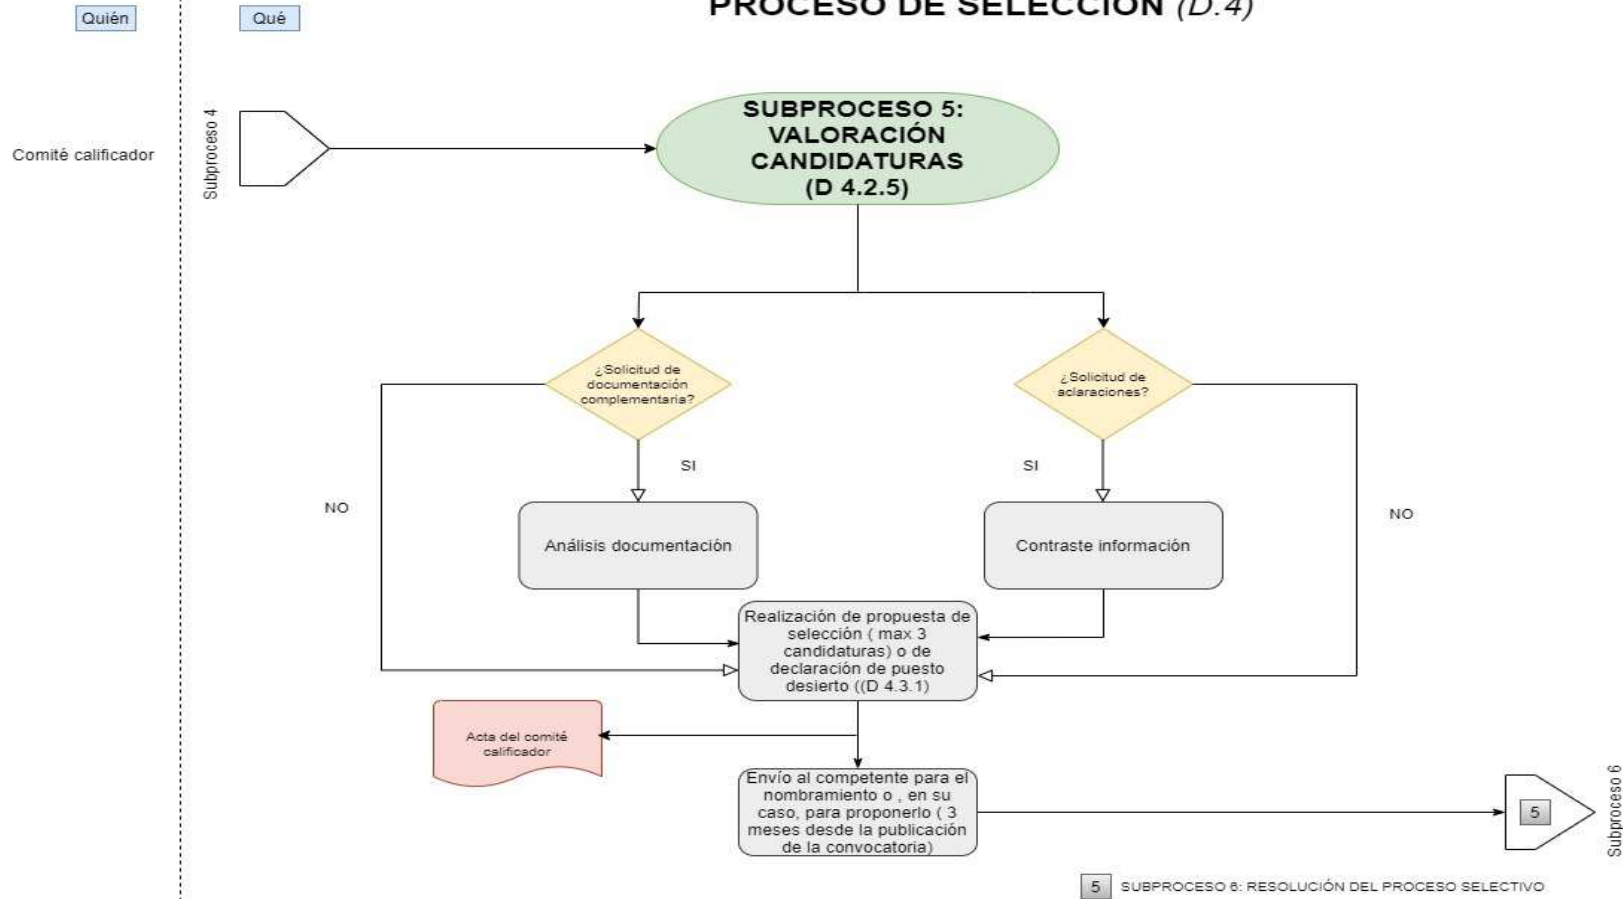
Quién

Qué

PROCESO DE SELECCIÓN (D.4)

Comité calificador

Subproceso 4

SUBPROCESO 5: VALORACIÓN CANDIDATURAS (D 4.2.5)

¿Solicitud de documentación complementaria?

¿Solicitud de aclaraciones?

SI

SI

NO

NO

Análisis documentación

Contraste información

Realización de propuesta de selección ( max 3 candidaturas) o de declaración de puesto desierto ((D 4.3.1)

Acta del comité calificador

Envío al competente para el nombramiento o , en su caso, para proponerlo ( 3 meses desde la publicación de la convocatoria)

5

Subproceso 6

5 SUBPROCESO 6: RESOLUCIÓN DEL PROCESO SELECTIVO